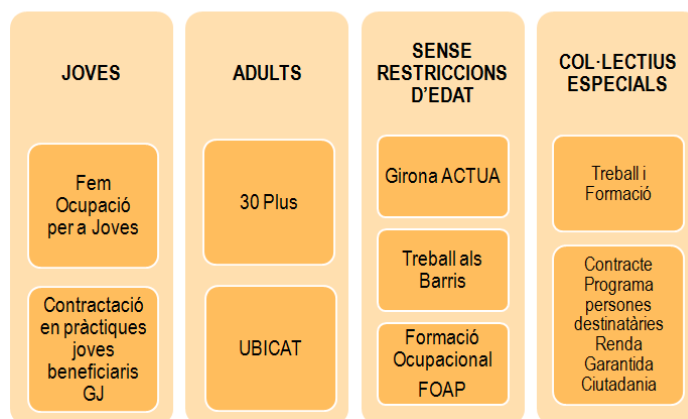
JOVES

Fem Ocupació per a Joves

Contractació en pràctiques joves beneficiaris GJ

ADULTS

30 Plus

UBICAT

SENSE RESTRICCIONS D'EDAT

Girona ACTUA

Treball als Barris

Formació Ocupacional FOAP

COL·LECTIUS ESPECIALS

Treball i Formació

Contracte Programa persones destinatàries Renda Garantida Ciutadania